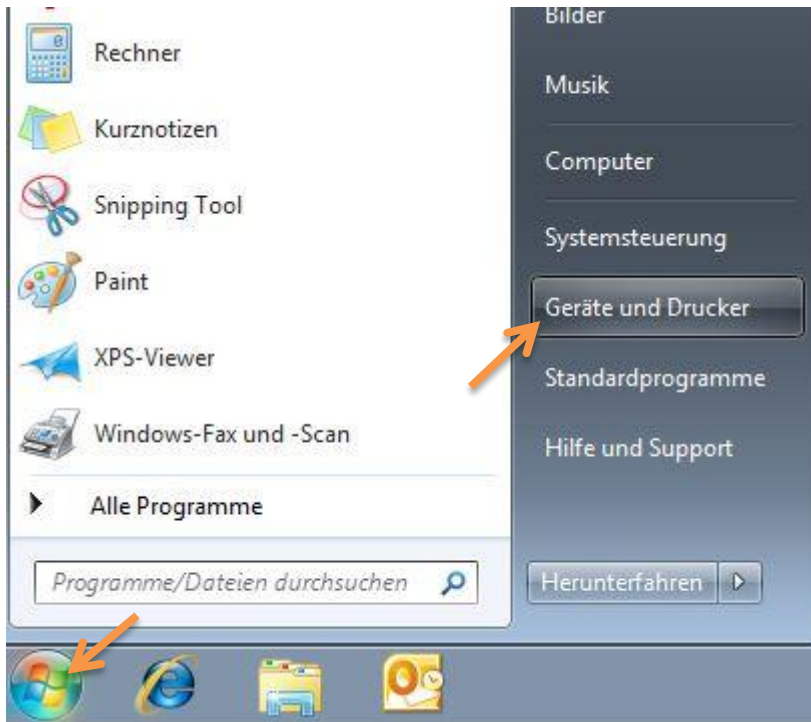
Rechner
Kurznotizen
Snipping Tool
Paint
XPS-Viewer
Windows-Fax und -Scan
Alle Programme
Programme/Dateien durchsuchen

Bilder
Musik
Computer
Systemsteuerung
Geräte und Drucker
Standardprogramme
Hilfe und Support
Herunterfahren